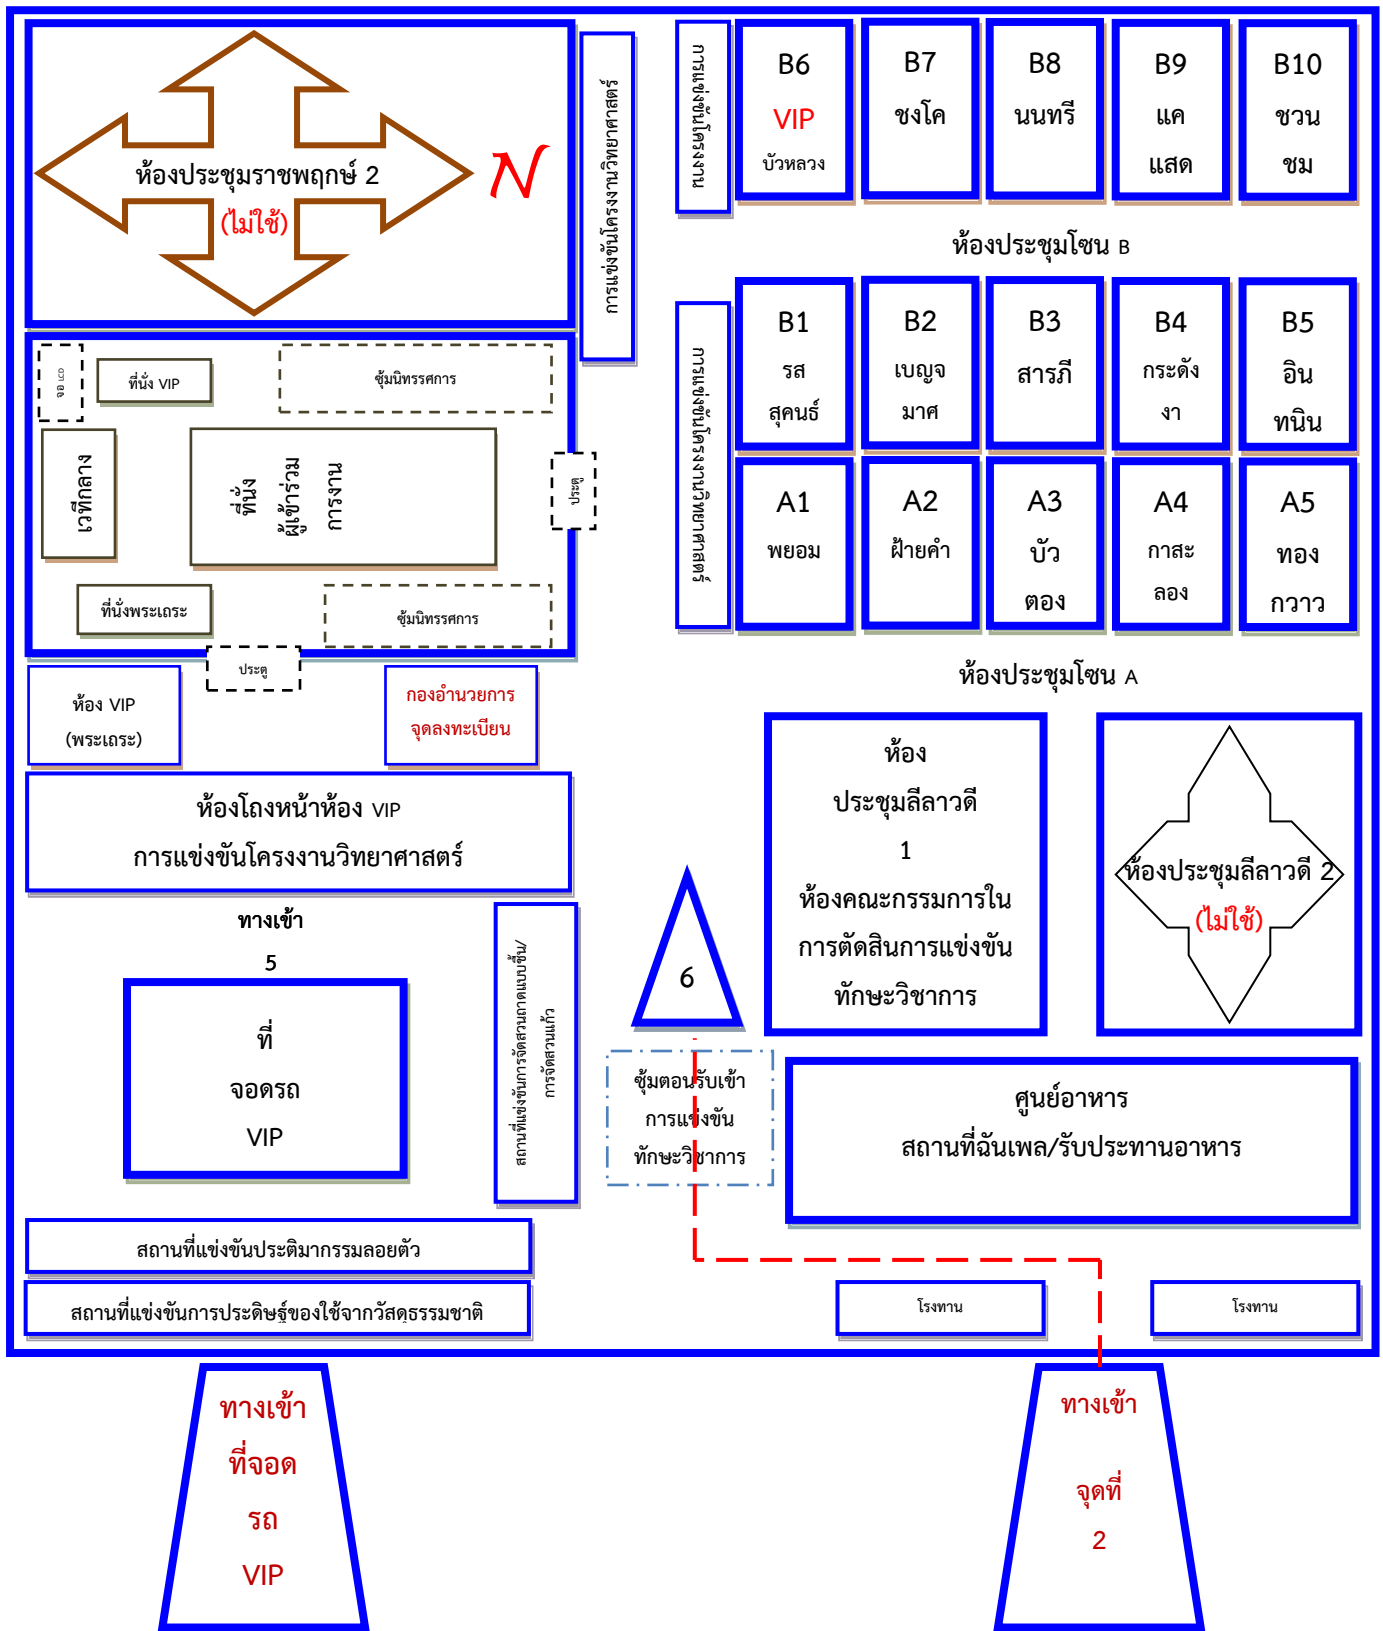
ห้องประชุมราชพฤกษ์ 2
(ไม่ใช้)

N

การแข่งขันโครงงานวิทยาศาสตร์

การแข่งขันโครงงาน

B6
VIP
บัวหลวง

B7
ชงโค

B8
นนทรี

B9
แค
แสด

B10
ชวน
ชม

ห้องประชุมโซน B

การแข่งขันโครงงานคณิตศาสตร์

B1
รส
สุคนธ์

B2
เบญจ
มาศ

B3
สารภี

B4
กระดัง
งา

B5
อิน
ทนิน

A1
พยอม

A2
ฝ้ายคำ

A3
บัว
ตอง

A4
กาสะ
ลอง

A5
ทอง
กวาว

ห้องประชุมโซน A

จอ LCD

ที่นั่ง VIP

ซุ้มนิทรรศการ

เวทีกลาง

ที่นั่ง
ผู้เข้าร่วม
การงาน

ประตู

ที่นั่งพระเถระ

ซุ้มนิทรรศการ

ประตู

ห้อง VIP
(พระเถระ)

กองอำนวยการ
จุดลงทะเบียน

ห้องโถงหน้าห้อง VIP
การแข่งขันโครงงานวิทยาศาสตร์

ห้อง
ประชุมลีลาวดี
1
ห้องคณะกรรมการใน
การตัดสินการแข่งขัน
ทักษะวิชาการ

ห้องประชุมลีลาวดี 2
(ไม่ใช้)

ทางเข้า
5

ที่
จอดรถ
VIP

สถานที่แข่งขันการจัดสวนถาดแบบชื้น/
การจัดสวนแก้ว

6

ซุ้มตอนรับเข้า
การแข่งขัน
ทักษะวิชาการ

ศูนย์อาหาร
สถานที่ฉันเพล/รับประทานอาหาร

สถานที่แข่งขันประติมากรรมลอยตัว

สถานที่แข่งขันการประดิษฐ์ของใช้จากวัสดุธรรมชาติ

โรงทาน

โรงทาน

ทางเข้า
ที่จอด
รถ
VIP

ทางเข้า
จุดที่
2